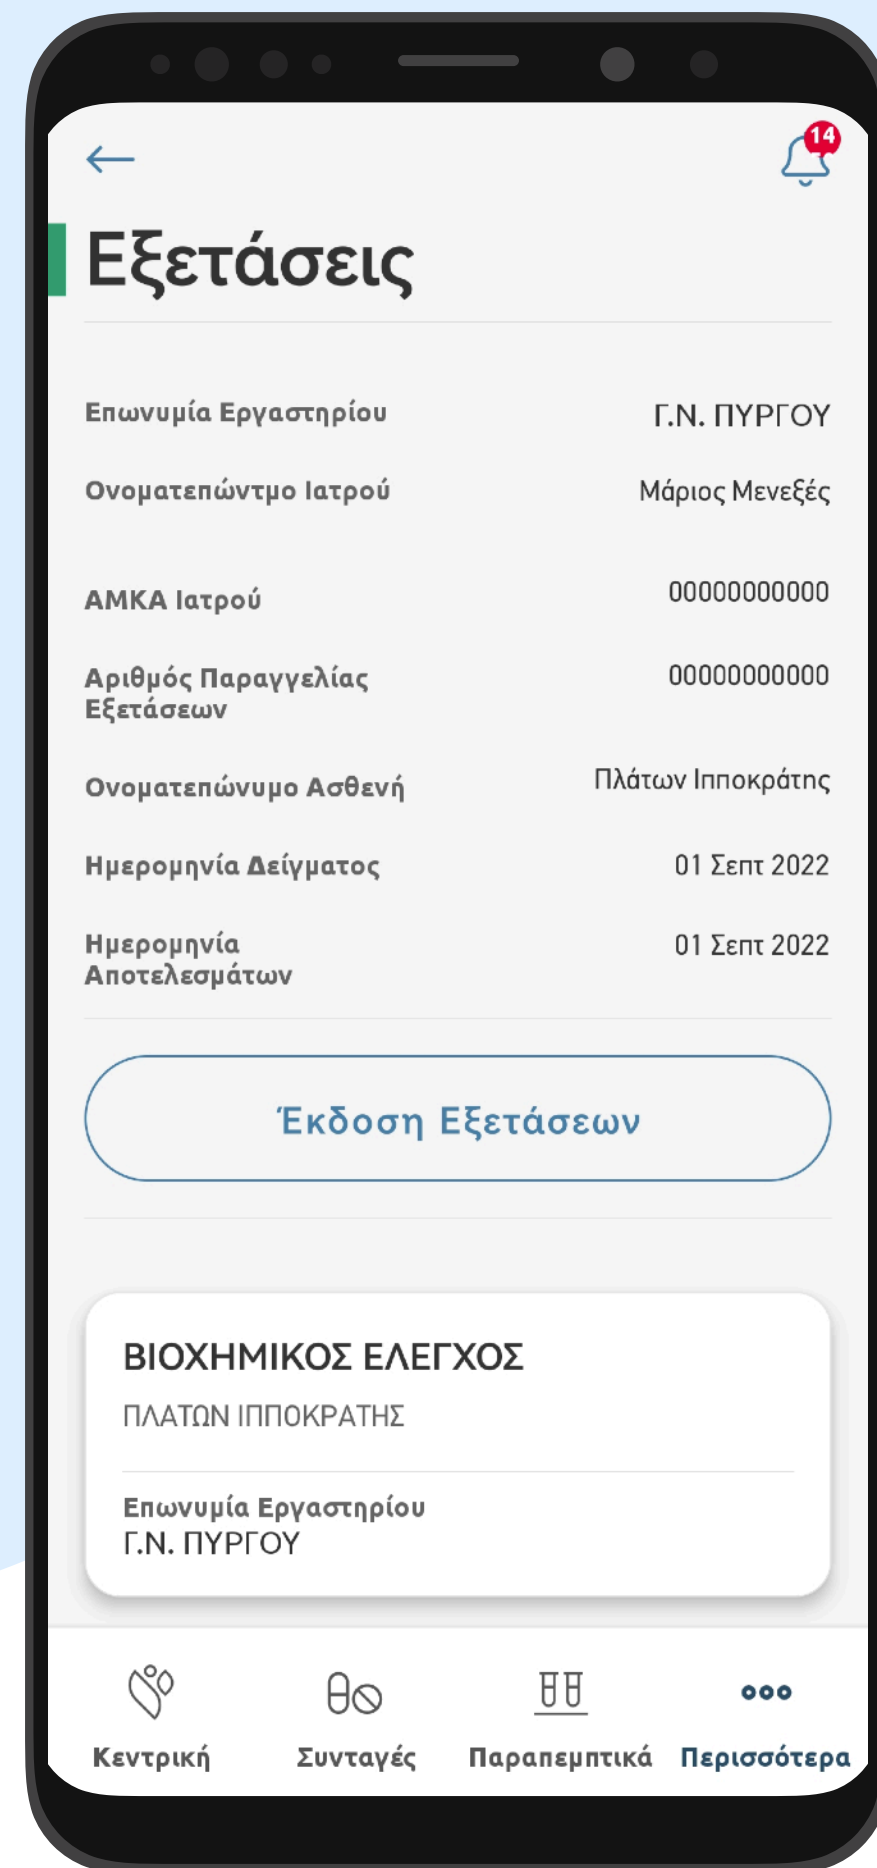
14

Εξετάσεις

Επωνυμία Εργαστηρίου Γ.Ν. ΠΥΡΓΟΥ

Ονοματεπώντμο Ιατρού Μάριος Μενεξές

ΑΜΚΑ Ιατρού 00000000000

Αριθμός Παραγγελίας Εξετάσεων 00000000000

Ονοματεπώνυμο Ασθενή Πλάτων Ιπποκράτης

Ημερομηνία Δείγματος 01 Σεπτ 2022

Ημερομηνία Αποτελεσμάτων 01 Σεπτ 2022

Έκδοση Εξετάσεων

ΒΙΟΧΗΜΙΚΟΣ ΕΛΕΓΧΟΣ
ΠΛΑΤΩΝ ΙΠΠΟΚΡΑΤΗΣ

Επωνυμία Εργαστηρίου
Γ.Ν. ΠΥΡΓΟΥ

Κεντρική Συνταγές Παραπεμπτικά Περισσότερα